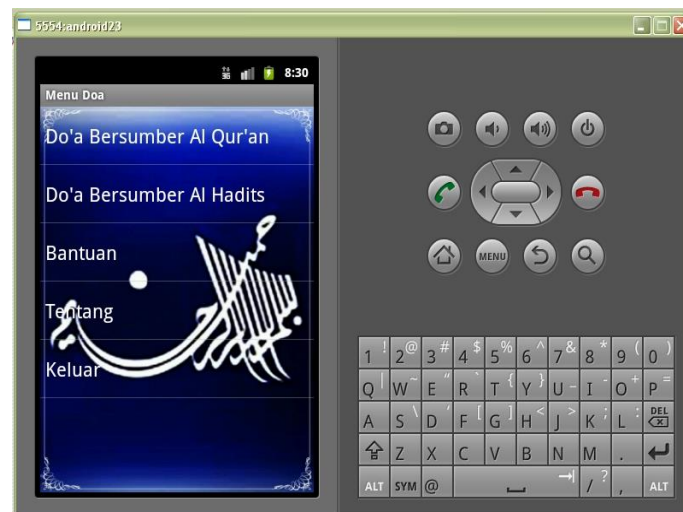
5554:android23

8:30

Menu Doa

Do'a Bersumber Al Qur'an

Do'a Bersumber Al Hadits

Bantuan

Tentang

Keluar

MENU

1 ! 2 @ 3 # 4 $ 5 % 6 ^ 7 & 8 * 9 ( 0 )

Q W E R T Y U I O P

A S D F G H J K L DEL

Z X C V B N M .

ALT SYM @ / ? , ALT